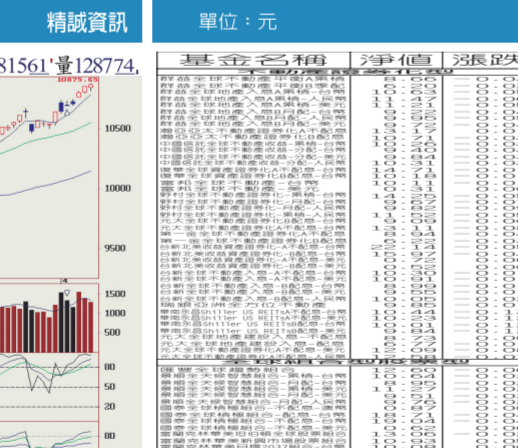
精誠資訊

單位：元

81561'量128774.

10875.65

10500

10000

9500

1500
1000
500

80
50
20

80

| 基金名稱 | 淨值 | 漲跌 |
|---|---|---|
| 群益全球不動產平衡A累積-台幣 | 8.69 | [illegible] |
| 群益全球不動產平衡B季配 | 6.63 | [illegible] |
| 群益全球地產入息A累積-台幣 | 11.42 | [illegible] |
| 群益全球地產入息A累積-人民幣 | 11.21 | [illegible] |
| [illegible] | 9.85 | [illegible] |
| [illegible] | 9.67 | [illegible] |
| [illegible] | 9.75 | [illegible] |
| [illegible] | 13.17 | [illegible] |
| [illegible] | 6.71 | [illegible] |
| 中國信託全球不動產收益-累積-台幣 | 10.26 | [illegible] |
| 中國信託全球不動產收益-月配-台幣 | 9.10 | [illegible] |
| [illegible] | 8.84 | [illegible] |
| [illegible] | 8.31 | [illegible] |
| 復華全球資產證券化A | 14.71 | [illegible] |
| 復華全球資產證券化B | 10.78 | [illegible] |
| 富邦全球不動產-台幣 | 10.11 | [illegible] |
| 富邦全球不動產-美元 | 9.17 | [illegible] |
| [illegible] | 11.39 | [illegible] |
| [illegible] | 9.67 | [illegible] |
| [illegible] | 8.90 | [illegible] |
| 野村全球不動產證券化-累積-人民幣 | 11.55 | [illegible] |
| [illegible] | 10.59 | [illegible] |
| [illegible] | 13.11 | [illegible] |
| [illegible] | 8.94 | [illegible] |
| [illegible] | 6.22 | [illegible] |
| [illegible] | 25.11 | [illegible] |
| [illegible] | 15.97 | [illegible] |
| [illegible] | 8.29 | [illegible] |
| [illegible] | 10.96 | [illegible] |
| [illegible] | 10.39 | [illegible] |
| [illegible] | 7.20 | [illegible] |
| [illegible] | 8.99 | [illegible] |
| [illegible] | 8.92 | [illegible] |
| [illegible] | 10.05 | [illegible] |
| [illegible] | 10.44 | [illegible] |
| 華南永昌Shiller US REITs A配息-台幣 | 10.44 | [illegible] |
| 華南永昌Shiller US REITs B配息-台幣 | 9.53 | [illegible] |
| 華南永昌Shiller US REITs A配息-美元 | 10.01 | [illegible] |
| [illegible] | 8.94 | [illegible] |
| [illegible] | 8.02 | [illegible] |
| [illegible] | 8.29 | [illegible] |
| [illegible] | 8.85 | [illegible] |
| 匯豐全球關鍵資源 | 12.60 | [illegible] |
| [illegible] | 10.40 | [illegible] |
| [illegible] | 8.95 | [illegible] |
| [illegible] | 10.18 | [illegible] |
| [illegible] | 9.51 | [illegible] |
| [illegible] | 9.87 | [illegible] |
| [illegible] | 10.71 | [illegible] |
| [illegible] | 10.02 | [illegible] |
| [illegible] | 10.04 | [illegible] |
| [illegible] | 10.81 | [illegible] |
| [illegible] | 10.93 | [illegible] |